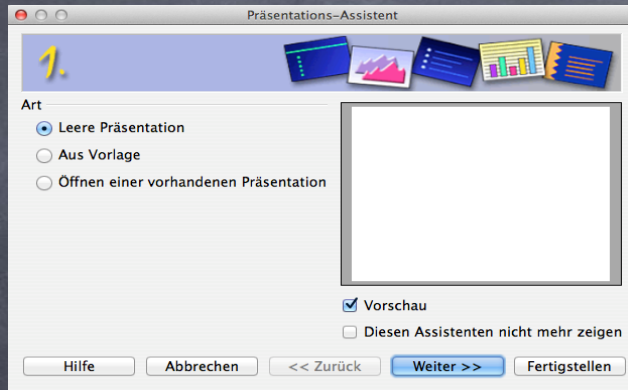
Präsentations-Assistent

1.

Art

Leere Präsentation

Aus Vorlage

Öffnen einer vorhandenen Präsentation

Vorschau

Diesen Assistenten nicht mehr zeigen

Hilfe

Abbrechen

<< Zurück

Weiter >>

Fertigstellen